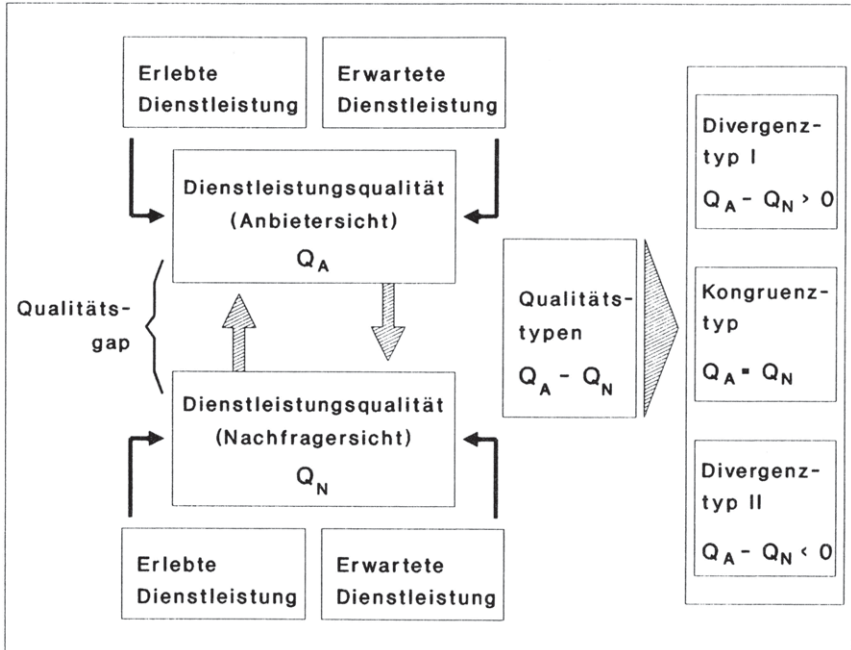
Erlebte Dienstleistung

Erwartete Dienstleistung

Dienstleistungsqualität (Anbietersicht) $Q_A$

Qualitätsgap

Dienstleistungsqualität (Nachfragersicht) $Q_N$

Erlebte Dienstleistung

Erwartete Dienstleistung

Qualitätstypen $Q_A - Q_N$

Divergenztyp I $Q_A - Q_N > 0$

Kongruenztyp $Q_A = Q_N$

Divergenztyp II $Q_A - Q_N < 0$